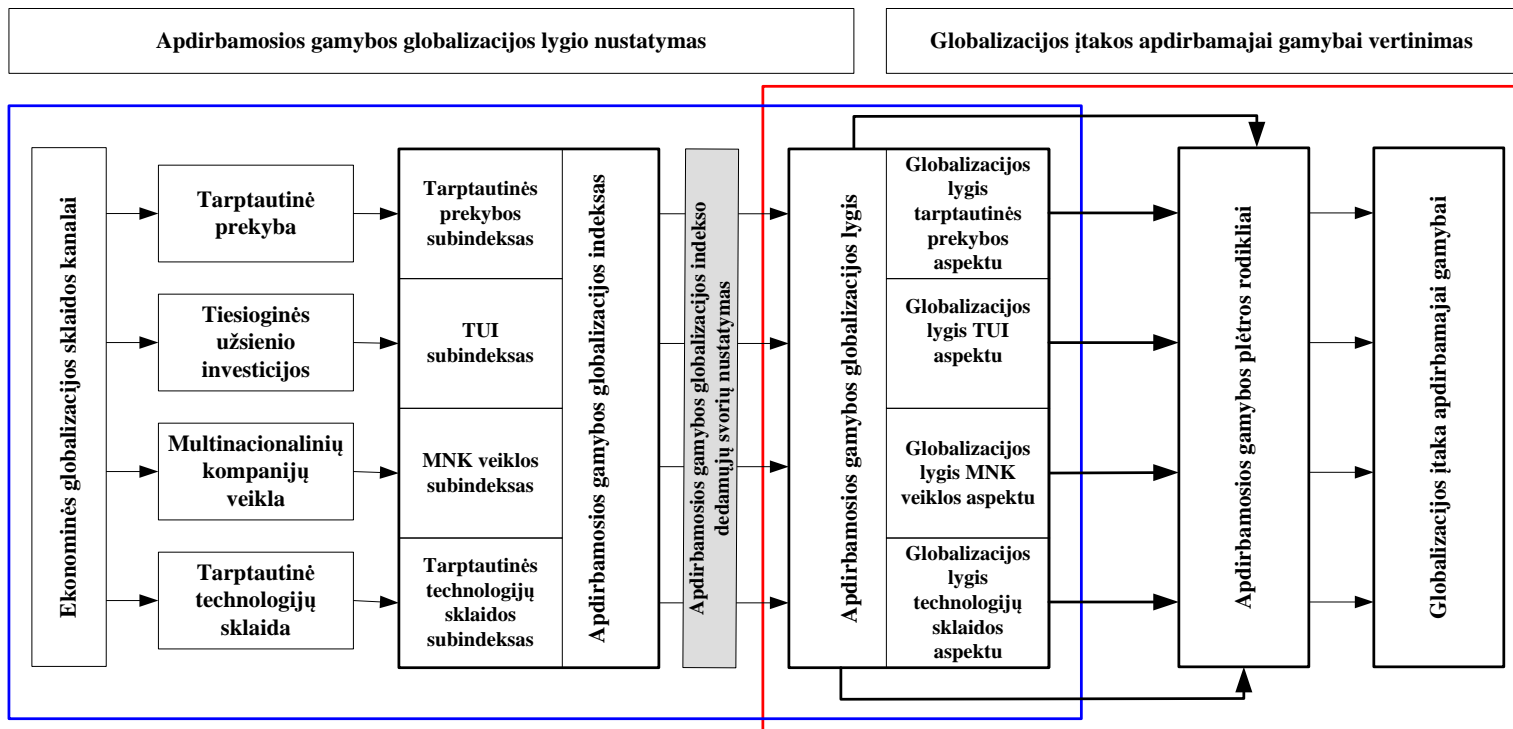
Apdirbamosios gamybos globalizacijos lygio nustatymas

Globalizacijos įtakos apdirbamajai gamybai vertinimas

Ekonominės globalizacijos sklaidos kanalai

Tarptautinė prekyba

Tiesioginės užsienio investicijos

Multinacionalinių kompanijų veikla

Tarptautinė technologijų sklaida

Tarptautinės prekybos subindeksas

TUI subindeksas

MNK veiklos subindeksas

Tarptautinės technologijų sklaidos subindeksas

Apdirbamosios gamybos globalizacijos indeksas

Apdirbamosios gamybos globalizacijos indekso dedamųjų svorių nustatymas

Apdirbamosios gamybos globalizacijos lygis

Globalizacijos lygis tarptautinės prekybos aspektu

Globalizacijos lygis TUI aspektu

Globalizacijos lygis MNK veiklos aspektu

Globalizacijos lygis technologijų sklaidos aspektu

Apdirbamosios gamybos plėtros rodikliai

Globalizacijos įtaka apdirbamajai gamybai